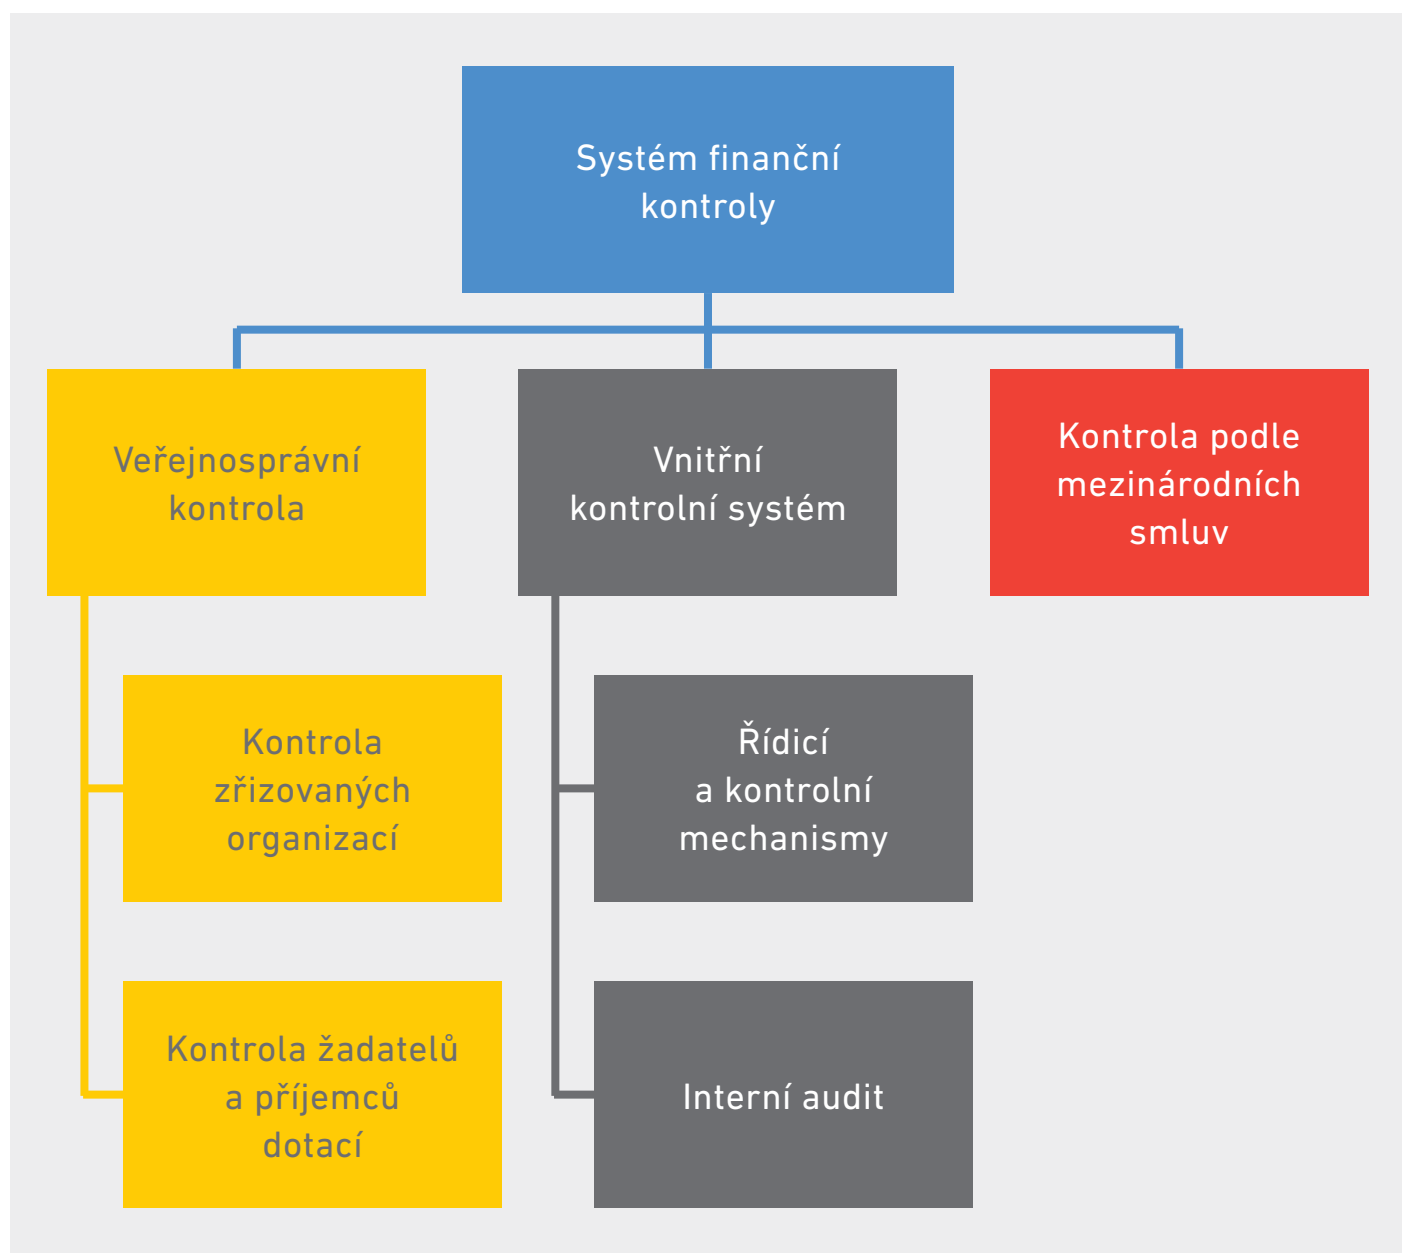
Systém finanční kontroly

Veřejnosprávní kontrola

Vnitřní kontrolní systém

Kontrola podle mezinárodních smluv

Kontrola zřizovaných organizací

Kontrola žadatelů a příjemců dotací

Řídicí a kontrolní mechanismy

Interní audit